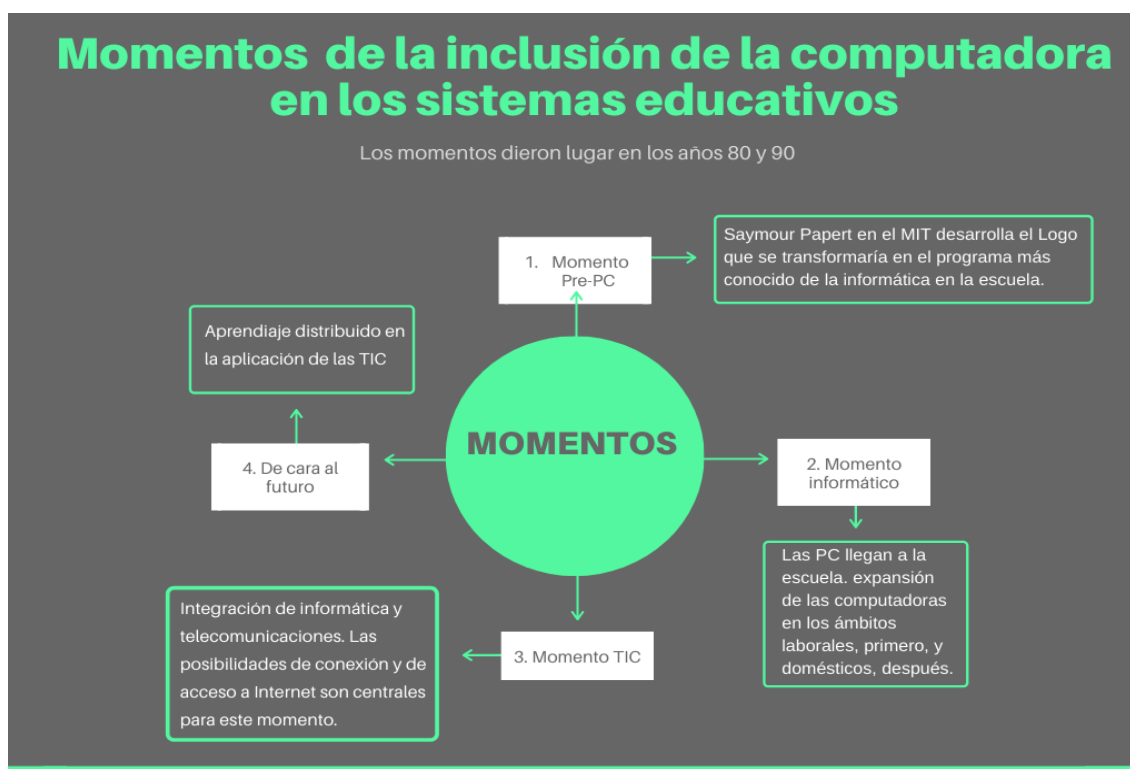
Momentos de la inclusión de la computadora en los sistemas educativos

Los momentos dieron lugar en los años 80 y 90

1. Momento Pre-PC

Saymour Papert en el MIT desarrolla el Logo que se transformaría en el programa más conocido de la informática en la escuela.

Aprendiaje distribuido en la aplicación de las TIC

MOMENTOS

4. De cara al futuro

2. Momento informático

Las PC llegan a la escuela. expansión de las computadoras en los ámbitos laborales, primero, y domésticos, después.

Integración de informática y telecomunicaciones. Las posibilidades de conexión y de acceso a Internet son centrales para este momento.

3. Momento TIC